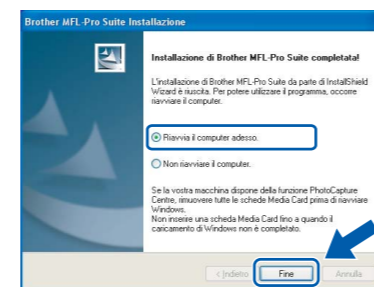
Brother MFL-Pro Suite Installazione

Installazione di Brother MFL-Pro Suite completata!

L'installazione di Brother MFL-Pro Suite da parte di InstallShield Wizard è riuscita. Per potere utilizzare il programma, occorre riavviare il computer.

Riavvia il computer adesso.

Non riavviare il computer.

Se la vostra macchina dispone della funzione PhotoCapture Centre, rimuovere tutte le schede Media Card prima di riavviare Windows.
Non inserire una scheda Media Card fino a quando il caricamento di Windows non è completato.

< Indietro Fine Annulla